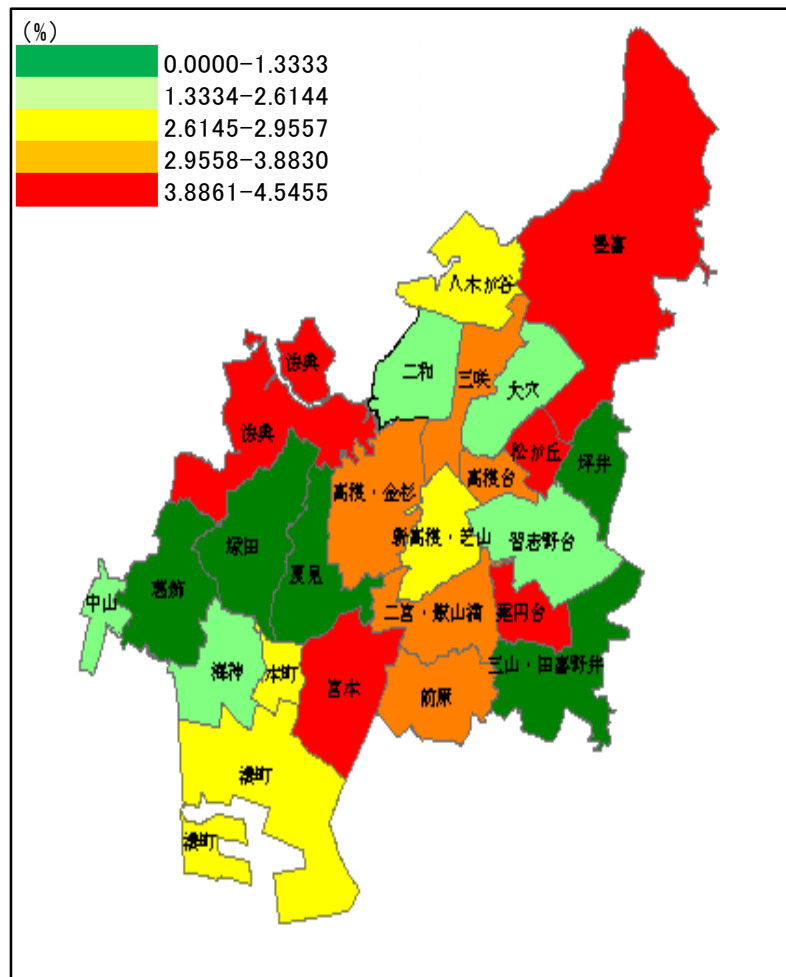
（%）
0.0000−1.3333
1.3334−2.6144
2.6145−2.9557
2.9558−3.8830
3.8861−4.5455

豊富
八木が谷
二和
三咲
大穴
滝不動
法典
法典
松が丘
坪井
高根台
高根・金杉
塚田
新高根・芝山
習志野台
馬込
夏見
中山
二宮・飯山満
薬円台
海神
本町
宮本
前原
三山・田喜野井
湊町
湊町